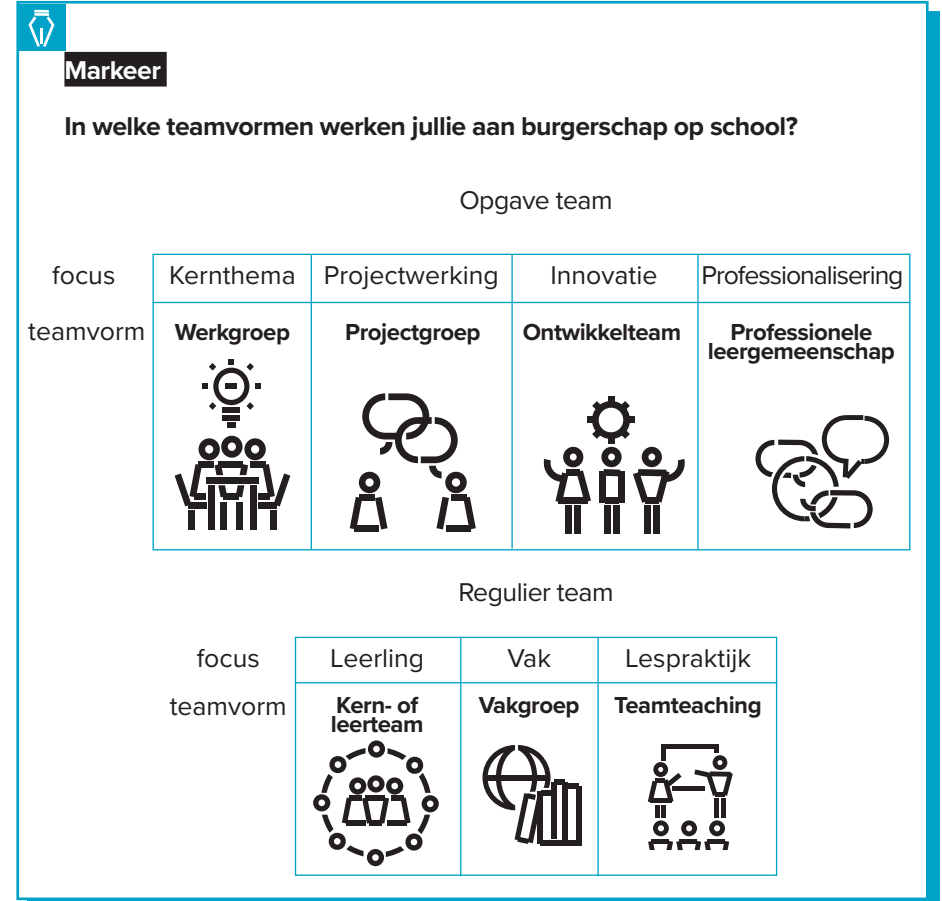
Markeer

In welke teamvormen werken jullie aan burgerschap op school?

Opgave team

| focus | Kernthema | Projectwerking | Innovatie | Professionalisering |
|---|---|---|---|---|
| teamvorm | Werkgroep | Projectgroep | Ontwikkelteam | Professionele leergemeenschap |

Regulier team

| focus | Leerling | Vak | Lespraktijk |
|---|---|---|---|
| teamvorm | Kern- of leerteam | Vakgroep | Teamteaching |